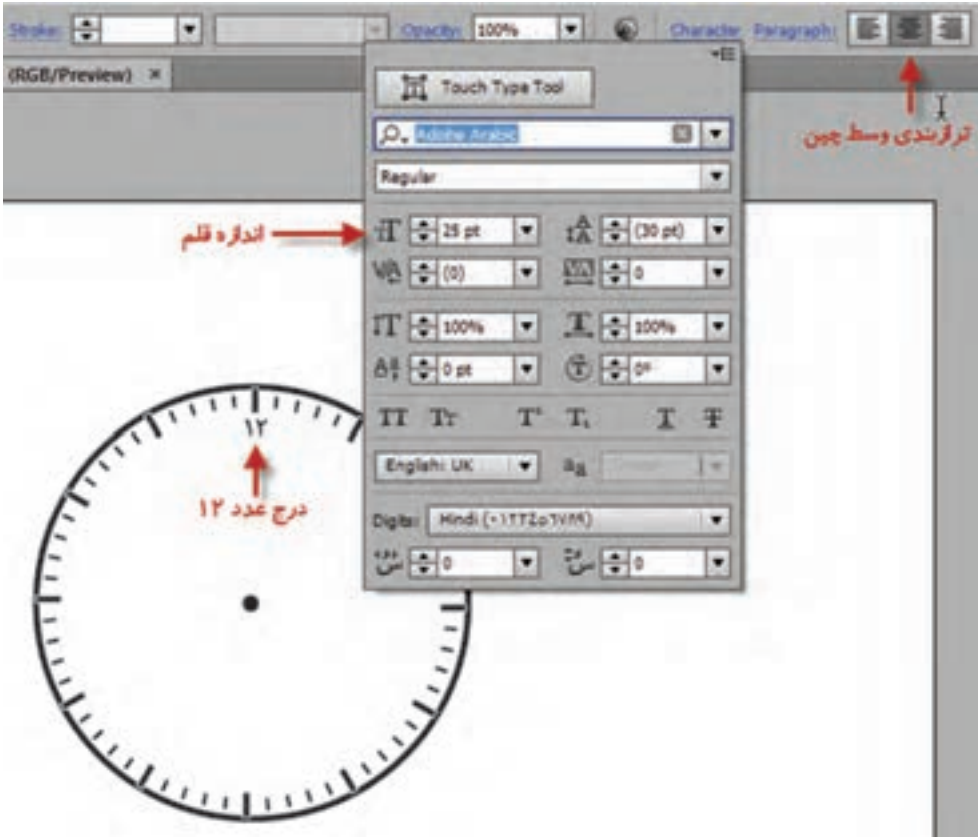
Stroke: Opacity: 100% Character Paragraph:

(RGB/Preview) ×

Touch Type Tool

Adobe Arabic

Regular

25 pt (30 pt)

(0) 0

100% 100%

0 pt 0°

English: UK

Digits: Hindi (٠١٢٣٤٥٦٧٨٩)

0 0

ترازبندی وسط چین

اندازه قلم

۱۲

درج عدد ۱۲